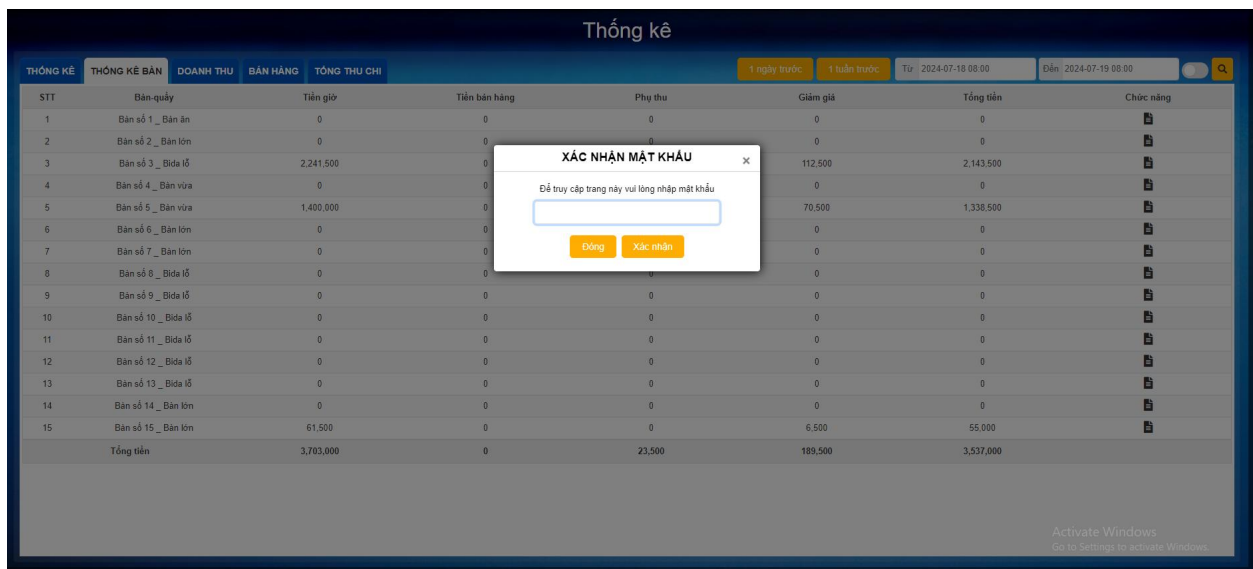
Thống kê

THỐNG KÊ | THỐNG KÊ BÀN | DOANH THU | BÁN HÀNG | TỔNG THU CHI

1 ngày trước | 1 tuần trước | Từ 2024-07-18 08:00 | Đến 2024-07-19 08:00

| STT | Bàn-quầy | Tiền giờ | Tiền bán hàng | Phụ thu | Giảm giá | Tổng tiền | Chức năng |
|---|---|---|---|---|---|---|---|
| 1 | Bàn số 1 _ Bàn ăn | 0 | 0 | 0 | 0 | 0 | |
| 2 | Bàn số 2 _ Bàn lớn | 0 | 0 | 0 | 0 | 0 | |
| 3 | Bàn số 3 _ Bida lỗ | 2,241,500 | 0 | | 112,500 | 2,143,500 | |
| 4 | Bàn số 4 _ Bàn vừa | 0 | 0 | | 0 | 0 | |
| 5 | Bàn số 5 _ Bàn vừa | 1,400,000 | 0 | | 70,500 | 1,338,500 | |
| 6 | Bàn số 6 _ Bàn lớn | 0 | 0 | | 0 | 0 | |
| 7 | Bàn số 7 _ Bàn lớn | 0 | 0 | | 0 | 0 | |
| 8 | Bàn số 8 _ Bida lỗ | 0 | 0 | | 0 | 0 | |
| 9 | Bàn số 9 _ Bida lỗ | 0 | 0 | 0 | 0 | 0 | |
| 10 | Bàn số 10 _ Bida lỗ | 0 | 0 | 0 | 0 | 0 | |
| 11 | Bàn số 11 _ Bida lỗ | 0 | 0 | 0 | 0 | 0 | |
| 12 | Bàn số 12 _ Bida lỗ | 0 | 0 | 0 | 0 | 0 | |
| 13 | Bàn số 13 _ Bida lỗ | 0 | 0 | 0 | 0 | 0 | |
| 14 | Bàn số 14 _ Bàn lớn | 0 | 0 | 0 | 0 | 0 | |
| 15 | Bàn số 15 _ Bàn lớn | 61,500 | 0 | 0 | 6,500 | 55,000 | |
| | Tổng tiền | 3,703,000 | 0 | 23,500 | 189,500 | 3,537,000 | |

XÁC NHẬN MẬT KHẨU ×

Để truy cập trang này vui lòng nhập mật khẩu

Đóng | Xác nhận

Activate Windows
Go to Settings to activate Windows.